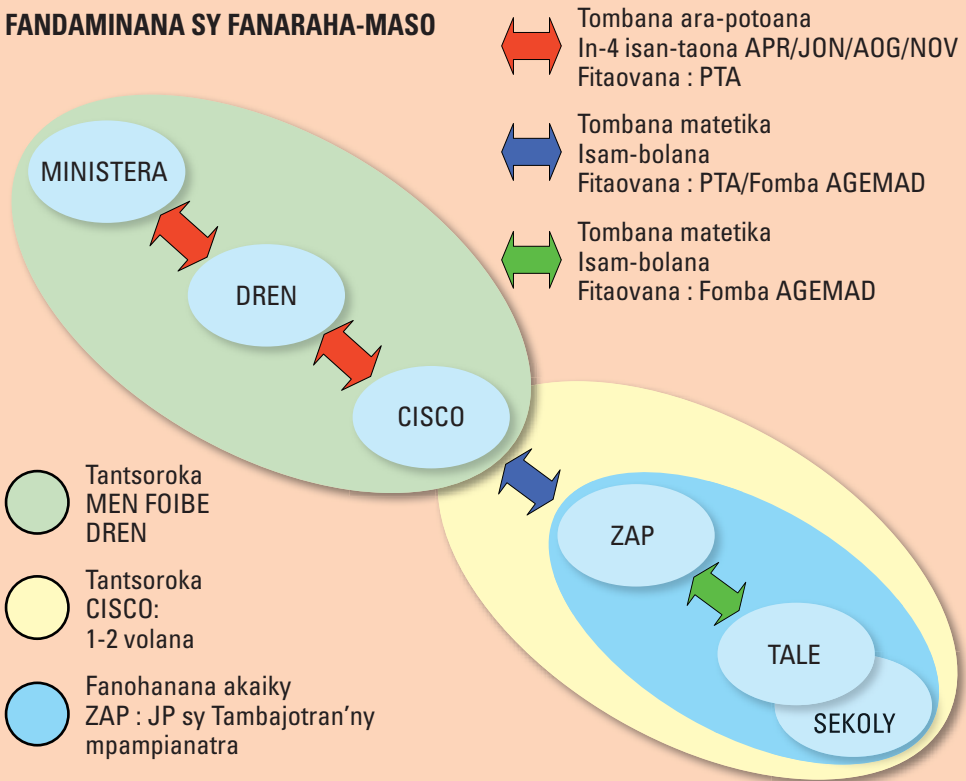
FANDAMINANA SY FANARAHA-MASO

Tombana ara-potoana
In-4 isan-taona APR/JON/AOG/NOV
Fitaovana : PTA

Tombana matetika
Isam-bolana
Fitaovana : PTA/Fomba AGEMAD

Tombana matetika
Isam-bolana
Fitaovana : Fomba AGEMAD

MINISTERA

DREN

CISCO

ZAP

TALE

SEKOLY

Tantsoroka
MEN FOIBE
DREN

Tantsoroka
CISCO:
1-2 volana

Fanohanana akaiky
ZAP : JP sy Tambajotran'ny mpampianatra